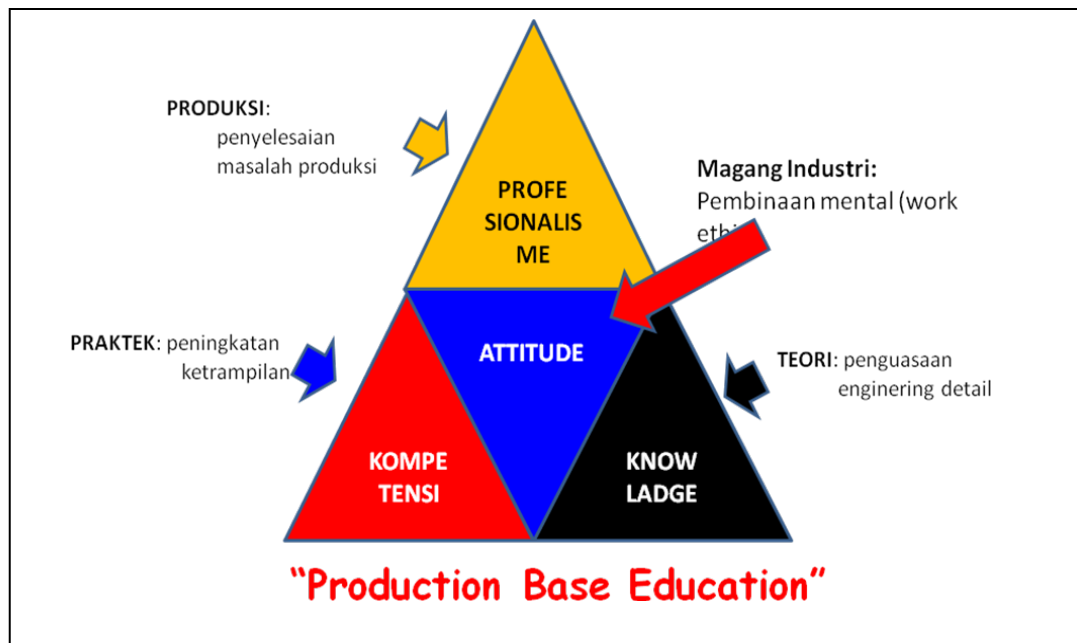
PRODUKSI: penyelesaian masalah produksi

PROFE SIONALIS ME

Magang Industri: Pembinaan mental (work ethi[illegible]

PRAKTEK: peningkatan ketrampilan

ATTITUDE

TEORI: penguasaan enginering detail

KOMPE TENSI

KNOW LADGE

"Production Base Education"